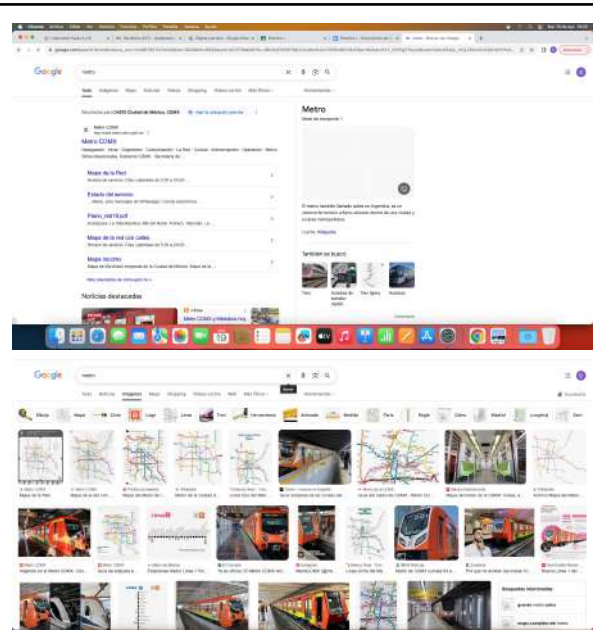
Google

metro

Resultados para 04510 Ciudad de México, CDMX

Metro CDMX

Metro CDMX

Mapa de la Red

Estado del servicio

Plano_metro.pdf

Mapa de la red con calles

Mapa Nocturno

Noticias destacadas

Metro

Medio de transporte

También se buscó

Google

metro